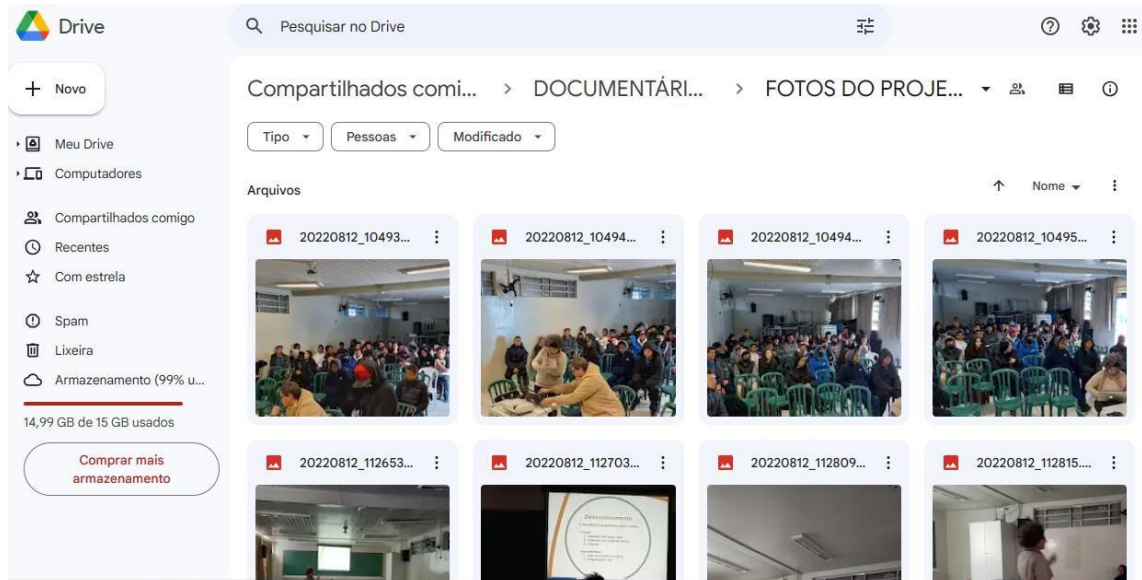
Drive

Pesquisar no Drive

Novo

Meu Drive
Computadores
Compartilhados comigo
Recentes
Com estrela
Spam
Lixeira
Armazenamento (99% u...

14,99 GB de 15 GB usados

Comprar mais armazenamento

Compartilhados comi... > DOCUMENTÁRI... > FOTOS DO PROJE...

Tipo
Pessoas
Modificado

Arquivos

Nome

20220812_10493...
20220812_10494...
20220812_10494...
20220812_10495...
20220812_112653...
20220812_112703...
20220812_112809...
20220812_112815....

Desenvolvimento

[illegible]